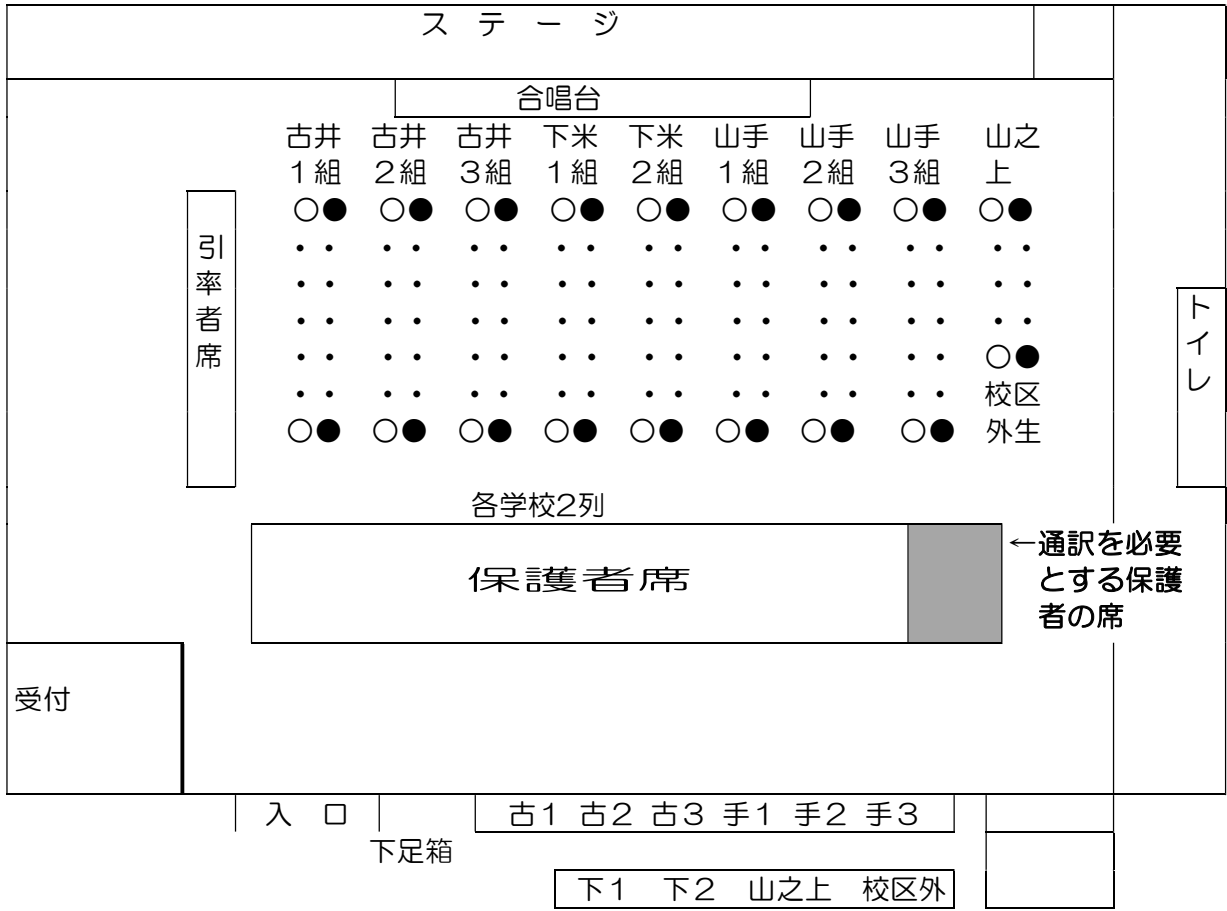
ステージ

合唱台

古井1組 古井2組 古井3組 下米1組 下米2組 山手1組 山手2組 山手3組 山之上

○● ○● ○● ○● ○● ○● ○● ○● ○●

○● 校区外生

○● ○● ○● ○● ○● ○● ○● ○●

引率者席

トイレ

各学校2列

保護者席

←通訳を必要とする保護者の席

受付

入口

下足箱

古1 古2 古3 手1 手2 手3

下1 下2 山之上 校区外